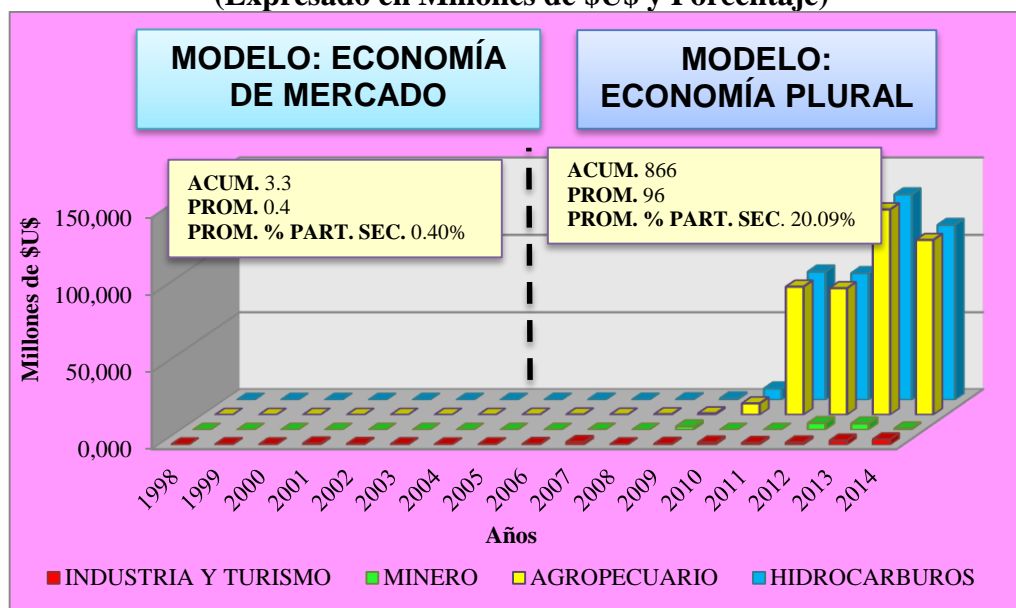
(Expresado en Millones de $U$ y Porcentaje)

MODELO: ECONOMÍA DE MERCADO

MODELO: ECONOMÍA PLURAL

ACUM. 3.3
PROM. 0.4
PROM. % PART. SEC. 0.40%

ACUM. 866
PROM. 96
PROM. % PART. SEC. 20.09%

Millones de $U$

150,000
100,000
50,000
0,000

1998 1999 2000 2001 2002 2003 2004 2005 2006 2007 2008 2009 2010 2011 2012 2013 2014

Años

INDUSTRIA Y TURISMO MINERO AGROPECUARIO HIDROCARBUROS